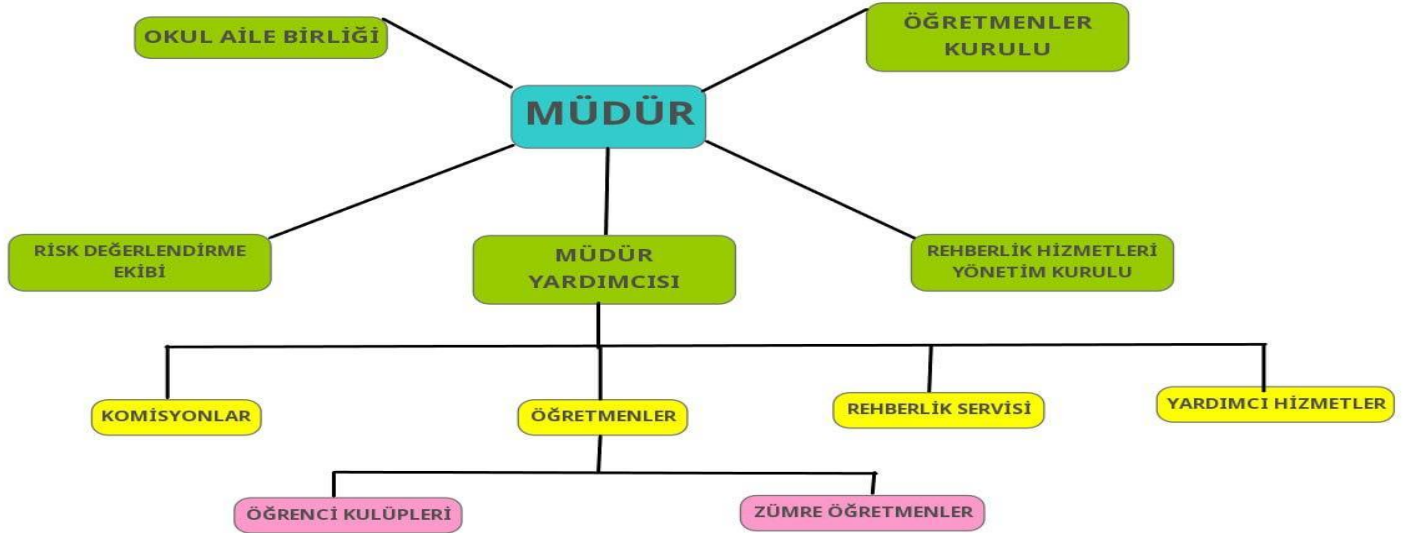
OKUL AİLE BİRLİĞİ

ÖĞRETMENLER KURULU

MÜDÜR

RİSK DEĞERLENDİRME EKİBİ

MÜDÜR YARDIMCISI

REHBERLİK HİZMETLERİ YÖNETİM KURULU

KOMİSYONLAR

ÖĞRETMENLER

REHBERLİK SERVİSİ

YARDIMCI HİZMETLER

ÖĞRENCİ KULÜPLERİ

ZÜMRE ÖĞRETMENLER